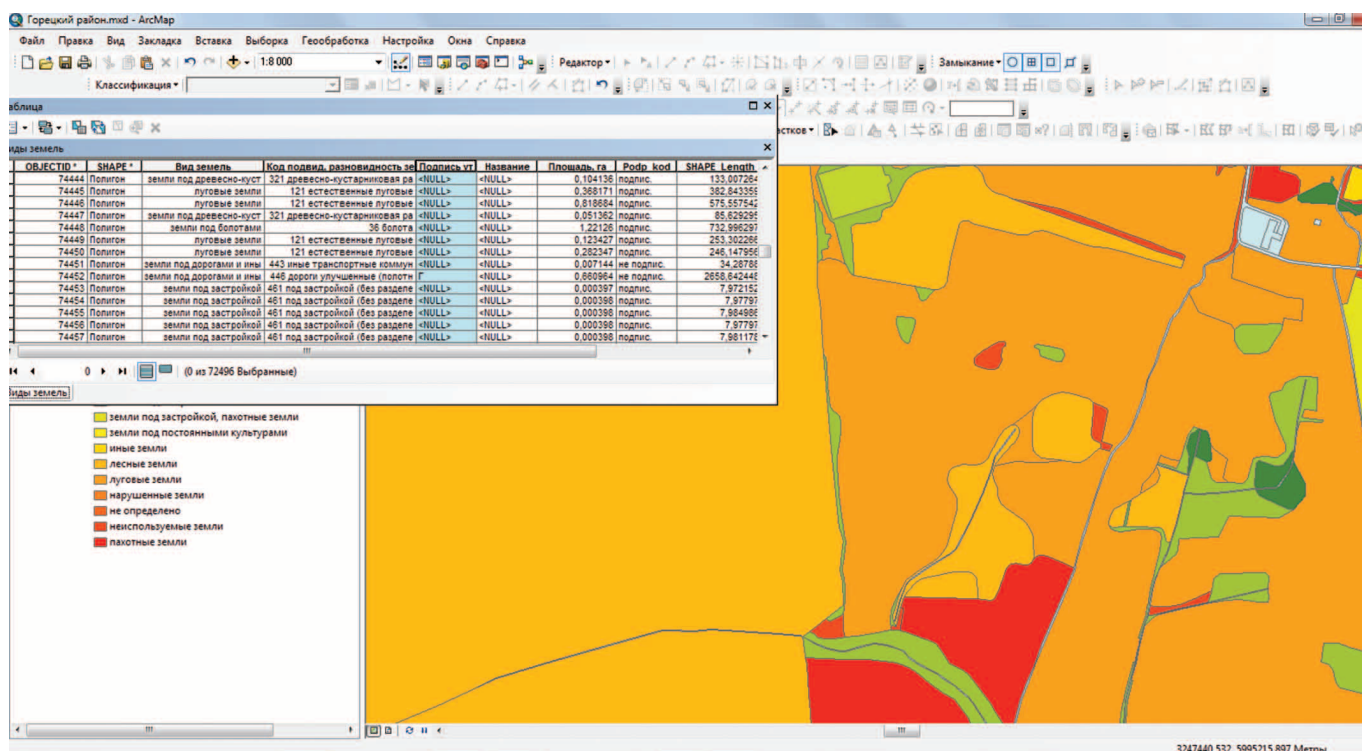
Горецкий район.mxd - ArcMap

Файл Правка Вид Закладка Вставка Выборка Геообработка Настройка Окна Справка

1:8 000

Редактор▾

Замыкание▾

Классификация▾

аблица

иды земель

| OBJECTID * | SHAPE * | Вид земель | Код подвид. разновидность зе | Подпись ут | Название | Площадь, га | Podp_kod | SHAPE_Length |
|---|---|---|---|---|---|---|---|---|
| 74444 | Полигон | земли под древесно-куст | 321 древесно-кустарниковая ра | <NULL> | <NULL> | 0,104136 | подпис. | 133,007264 |
| 74445 | Полигон | луговые земли | 121 естественные луговые | <NULL> | <NULL> | 0,368171 | подпис. | 382,843359 |
| 74446 | Полигон | луговые земли | 121 естественные луговые | <NULL> | <NULL> | 0,818684 | подпис. | 575,557542 |
| 74447 | Полигон | земли под древесно-куст | 321 древесно-кустарниковая ра | <NULL> | <NULL> | 0,051362 | подпис. | 85,629295 |
| 74448 | Полигон | земли под болотами | 36 болота | <NULL> | <NULL> | 1,22126 | подпис. | 732,996297 |
| 74449 | Полигон | луговые земли | 121 естественные луговые | <NULL> | <NULL> | 0,123427 | подпис. | 253,302266 |
| 74450 | Полигон | луговые земли | 121 естественные луговые | <NULL> | <NULL> | 0,282347 | подпис. | 246,147958 |
| 74451 | Полигон | земли под дорогами и ины | 443 иные транспортные коммун | <NULL> | <NULL> | 0,007144 | не подпис. | 34,26788 |
| 74452 | Полигон | земли под дорогами и ины | 446 дороги улучшенные (полотн | Г | <NULL> | 0,860964 | не подпис. | 2658,642448 |
| 74453 | Полигон | земли под застройкой | 461 под застройкой (без разделе | <NULL> | <NULL> | 0,000397 | подпис. | 7,972152 |
| 74454 | Полигон | земли под застройкой | 461 под застройкой (без разделе | <NULL> | <NULL> | 0,000398 | подпис. | 7,97797 |
| 74455 | Полигон | земли под застройкой | 461 под застройкой (без разделе | <NULL> | <NULL> | 0,000398 | подпис. | 7,984986 |
| 74456 | Полигон | земли под застройкой | 461 под застройкой (без разделе | <NULL> | <NULL> | 0,000398 | подпис. | 7,97797 |
| 74457 | Полигон | земли под застройкой | 461 под застройкой (без разделе | <NULL> | <NULL> | 0,000398 | подпис. | 7,981178 |

0 (0 из 72496 Выбранные)

иды земель

земли под застройкой, пахотные земли
земли под постоянными культурами
иные земли
лесные земли
луговые земли
нарушенные земли
не определено
неиспользуемые земли
пахотные земли

3247440,532 5995215,897 Метры